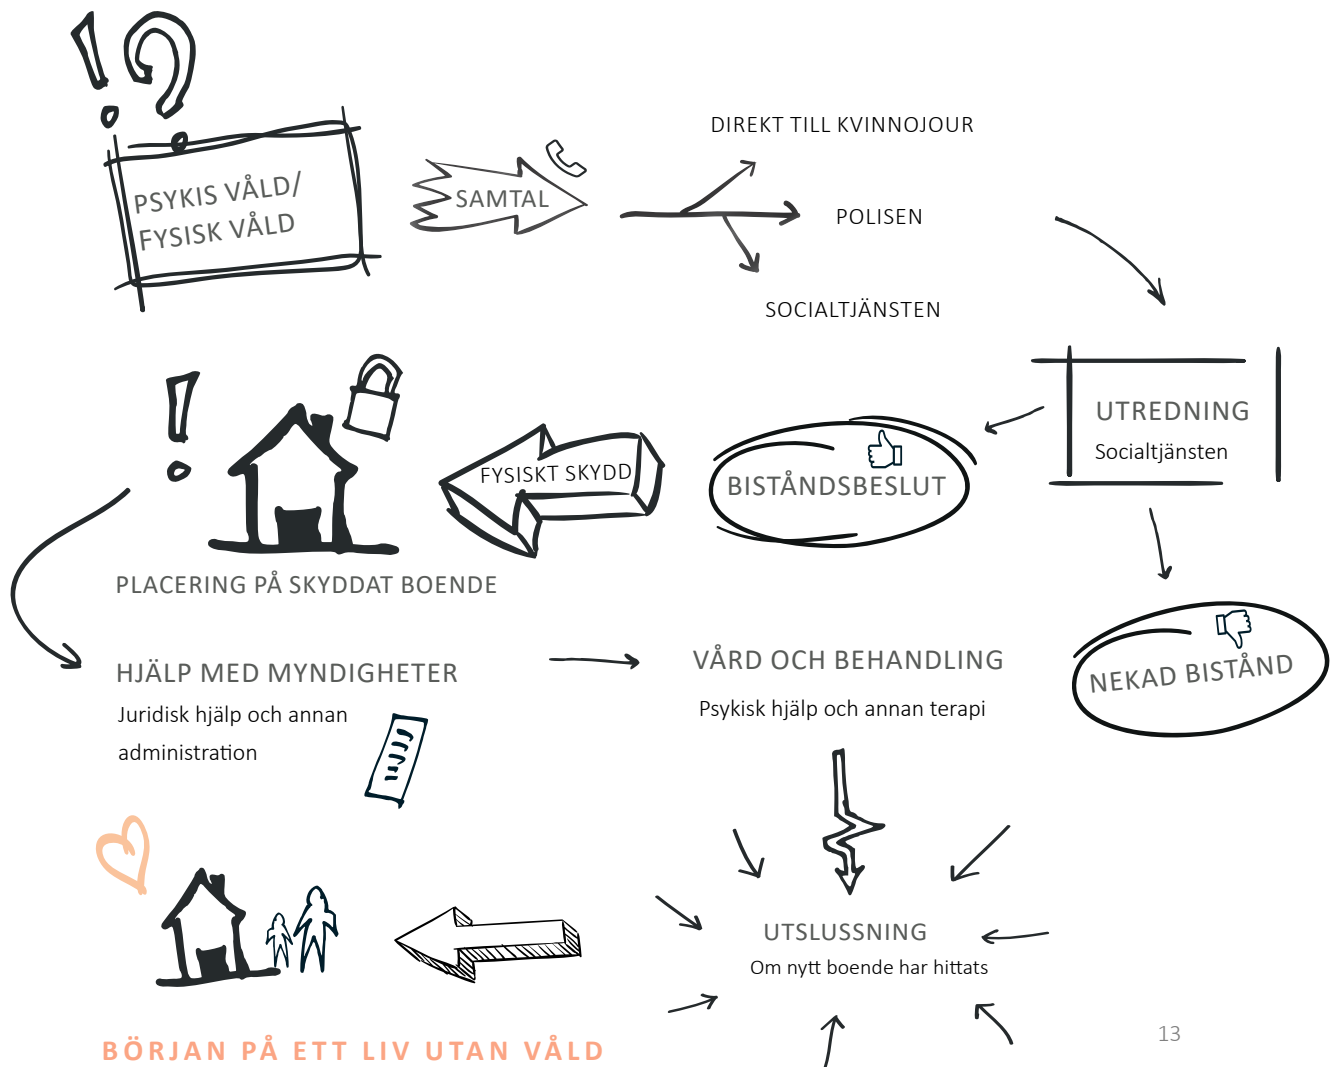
PSYKIS VÅLD/
FYSISK VÅLD

SAMTAL

DIREKT TILL KVINNOJOUR

POLISEN

SOCIALTJÄNSTEN

UTREDNING
Socialtjänsten

BISTÅNDSBESLUT

FYSISKT SKYDD

PLACERING PÅ SKYDDAT BOENDE

NEKAD BISTÅND

HJÄLP MED MYNDIGHETER
Juridisk hjälp och annan administration

VÅRD OCH BEHANDLING
Psykisk hjälp och annan terapi

UTSLUSSNING
Om nytt boende har hittats

BÖRJAN PÅ ETT LIV UTAN VÅLD

13